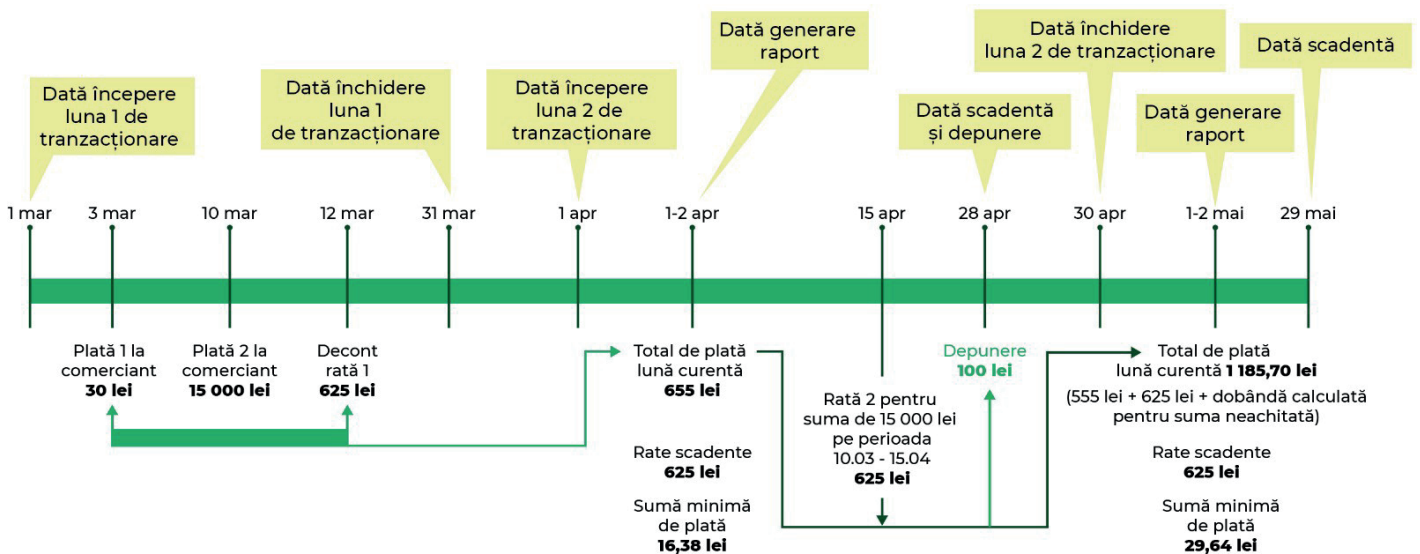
Dată începere luna 1 de tranzacționare

Dată închidere luna 1 de tranzacționare

Dată începere luna 2 de tranzacționare

Dată generare raport

Dată scadentă și depunere

Dată închidere luna 2 de tranzacționare

Dată generare raport

Dată scadentă

1 mar

3 mar

10 mar

12 mar

31 mar

1 apr

1-2 apr

15 apr

28 apr

30 apr

1-2 mai

29 mai

Plată 1 la comerciant **30 lei**

Plată 2 la comerciant **15 000 lei**

Decont rată 1 **625 lei**

Total de plată lună curentă **655 lei**

Rate scadente **625 lei**

Sumă minimă de plată **16,38 lei**

Rată 2 pentru suma de 15 000 lei pe perioada 10.03 - 15.04 **625 lei**

Depunere **100 lei**

Total de plată lună curentă **1 185,70 lei**

(555 lei + 625 lei + dobândă calculată pentru suma neachitată)

Rate scadente **625 lei**

Sumă minimă de plată **29,64 lei**